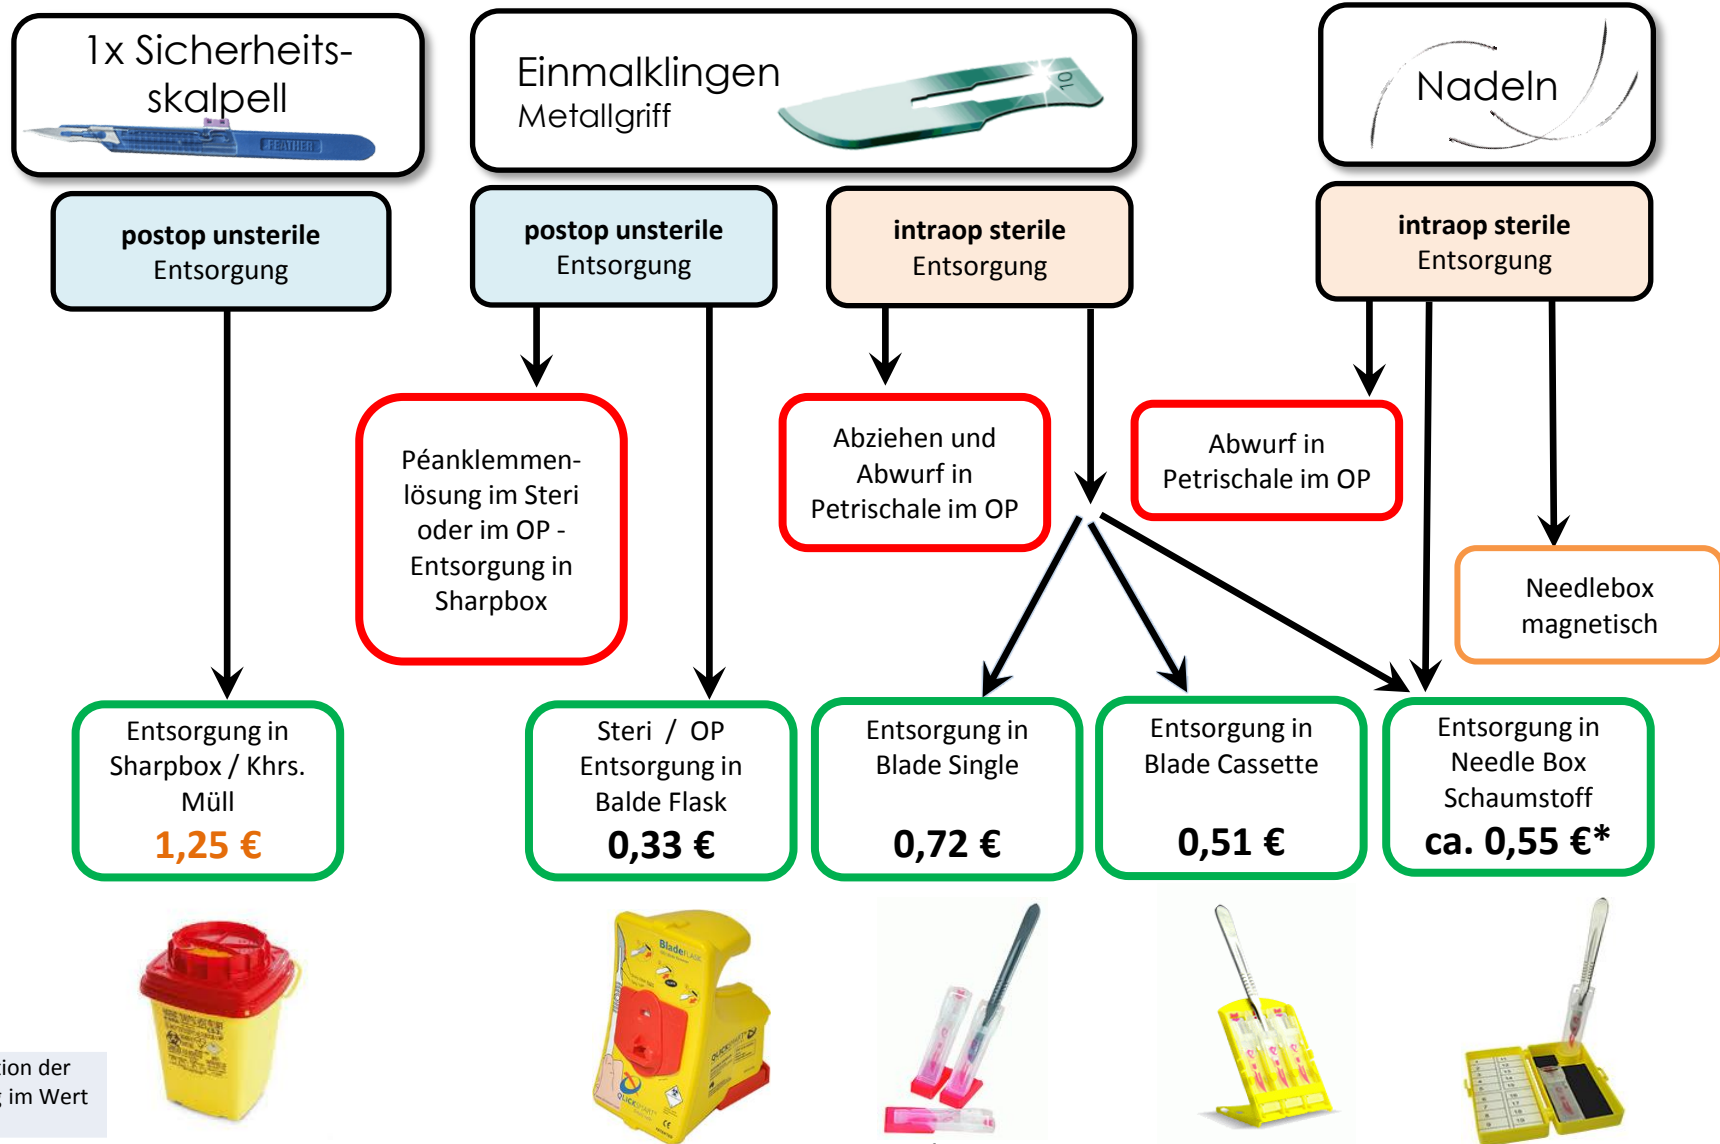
1x Sicherheitsskalpell

FEATHER

Einmalklingen
Metallgriff

10

Nadeln

postop unsterile
Entsorgung

postop unsterile
Entsorgung

intraop sterile
Entsorgung

intraop sterile
Entsorgung

Péanklemmenlösung im Steri oder im OP - Entsorgung in Sharpbox

Abziehen und Abwurf in Petrischale im OP

Abwurf in Petrischale im OP

Needlebox magnetisch

Entsorgung in Sharpbox / Khrs. Müll
1,25 €

Steri / OP Entsorgung in Balde Flask
0,33 €

Entsorgung in Blade Single
0,72 €

Entsorgung in Blade Cassette
0,51 €

Entsorgung in Needle Box Schaumstoff
ca. 0,55 €*

ion der
im Wert

BladeFLASK
QUICKSHIFT